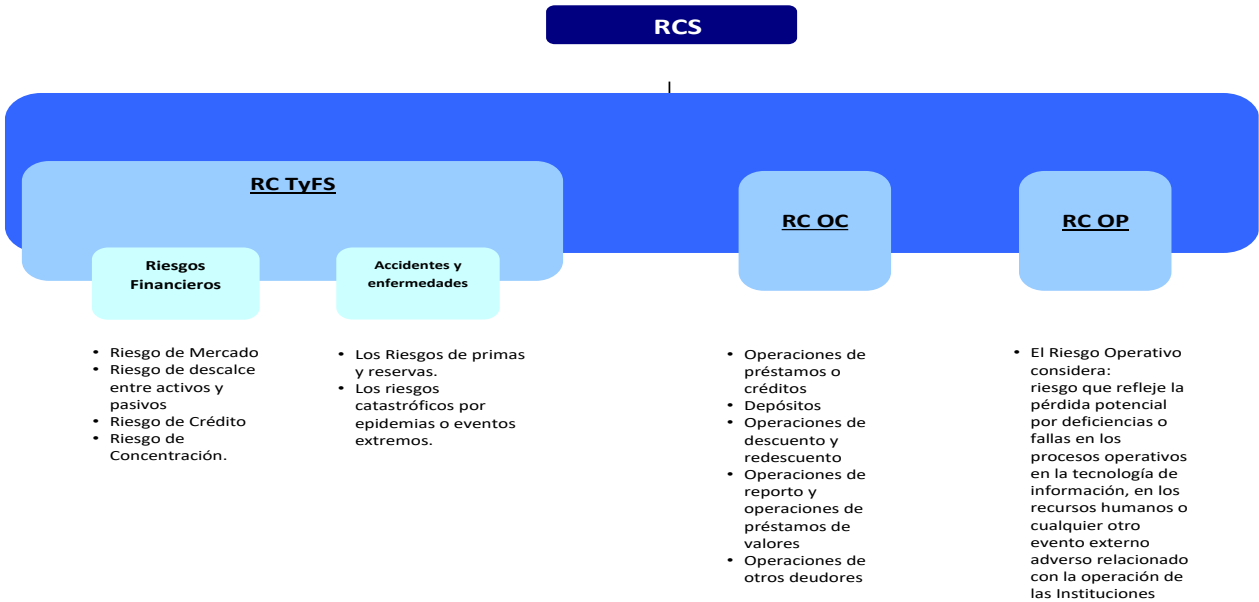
RCS

RC TyFS

Riesgos Financieros

Accidentes y enfermedades

RC OC

RC OP

- Riesgo de Mercado
- Riesgo de descalce entre activos y pasivos
- Riesgo de Crédito
- Riesgo de Concentración.

- Los Riesgos de primas y reservas.
- Los riesgos catastróficos por epidemias o eventos extremos.

- Operaciones de préstamos o créditos
- Depósitos
- Operaciones de descuento y redescuento
- Operaciones de reporto y operaciones de préstamos de valores
- Operaciones de otros deudores

- El Riesgo Operativo considera: riesgo que refleje la pérdida potencial por deficiencias o fallas en los procesos operativos en la tecnología de información, en los recursos humanos o cualquier otro evento externo adverso relacionado con la operación de las Instituciones